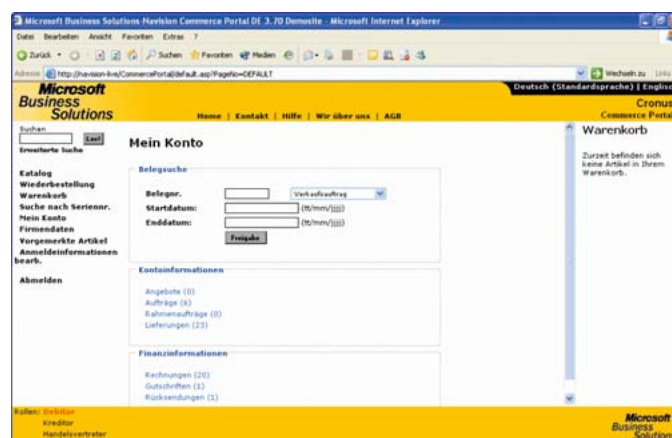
Microsoft Business Solutions-Navision Commerce Portal DE 3.70 Demosite - Microsoft Internet Explorer

Datei Bearbeiten Ansicht Favoriten Extras ?

Zurück Suchen Favoriten Medien

Adresse http://navision-live/CommercePortal/default.asp?PageNo=DEFAULT

Wechseln zu Links

Microsoft Business Solutions

Deutsch (Standardsprache) | English

Cronus

Commerce Portal

Home | Kontakt | Hilfe | Wir über uns | AGB

Suchen

Los!

Erweiterte Suche

Katalog
Wiederbestellung
Warenkorb
Suche nach Seriennr.
Mein Konto
Firmendaten
Vorgemerkte Artikel
Anmeldeinformationen bearb.

Abmelden

Mein Konto

Belegsuche

Belegnr. Verkaufsauftrag

Startdatum: (tt/mm/jjjj)

Enddatum: (tt/mm/jjjj)

Freigabe

Kontoinformationen

Angebote (0)
Aufträge (6)
Rahmenaufträge (0)
Lieferungen (23)

Finanzinformationen

Rechnungen (20)
Gutschriften (1)
Rücksendungen (1)

Warenkorb

Zurzeit befinden sich keine Artikel in Ihrem Warenkorb.

Rollen: Debitor
Kreditor
Handelsvertreter

Microsoft Business Solutions